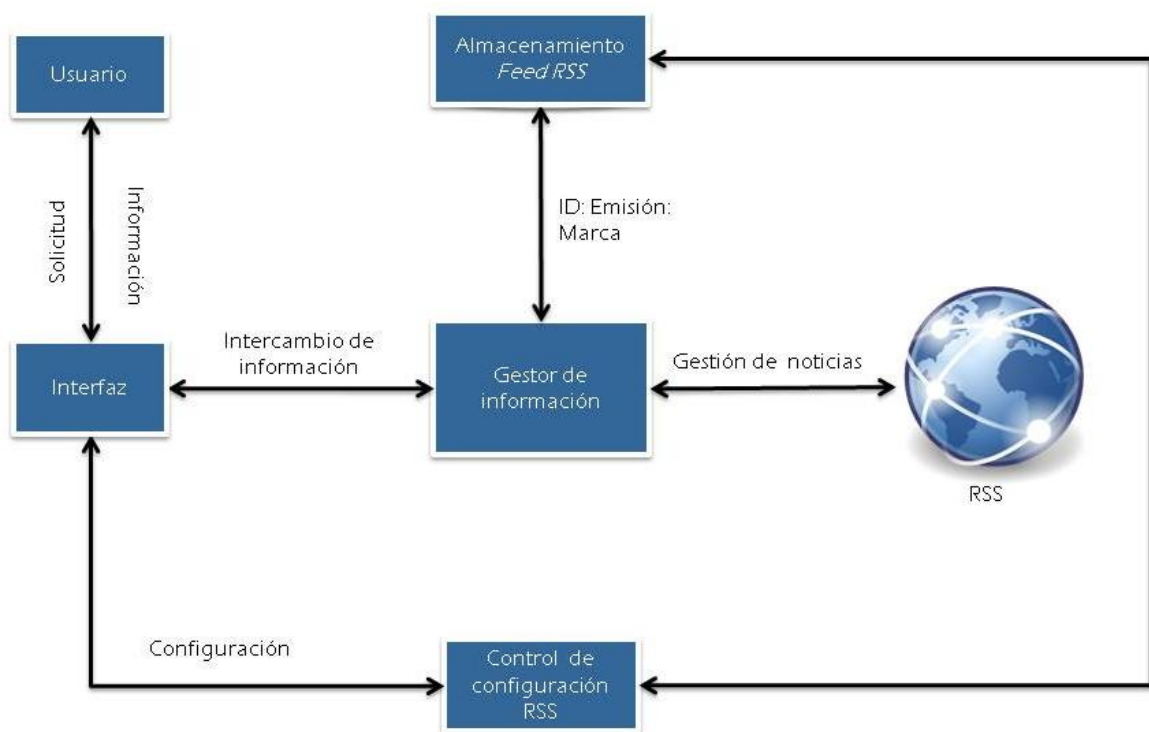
Usuario

Almacenamiento
Feed RSS

Solicitud

Información

ID: Emisión:
Marca

Intercambio de
información

Interfaz

Gestor de
información

Gestión de noticias

RSS

Configuración

Control de
configuración
RSS